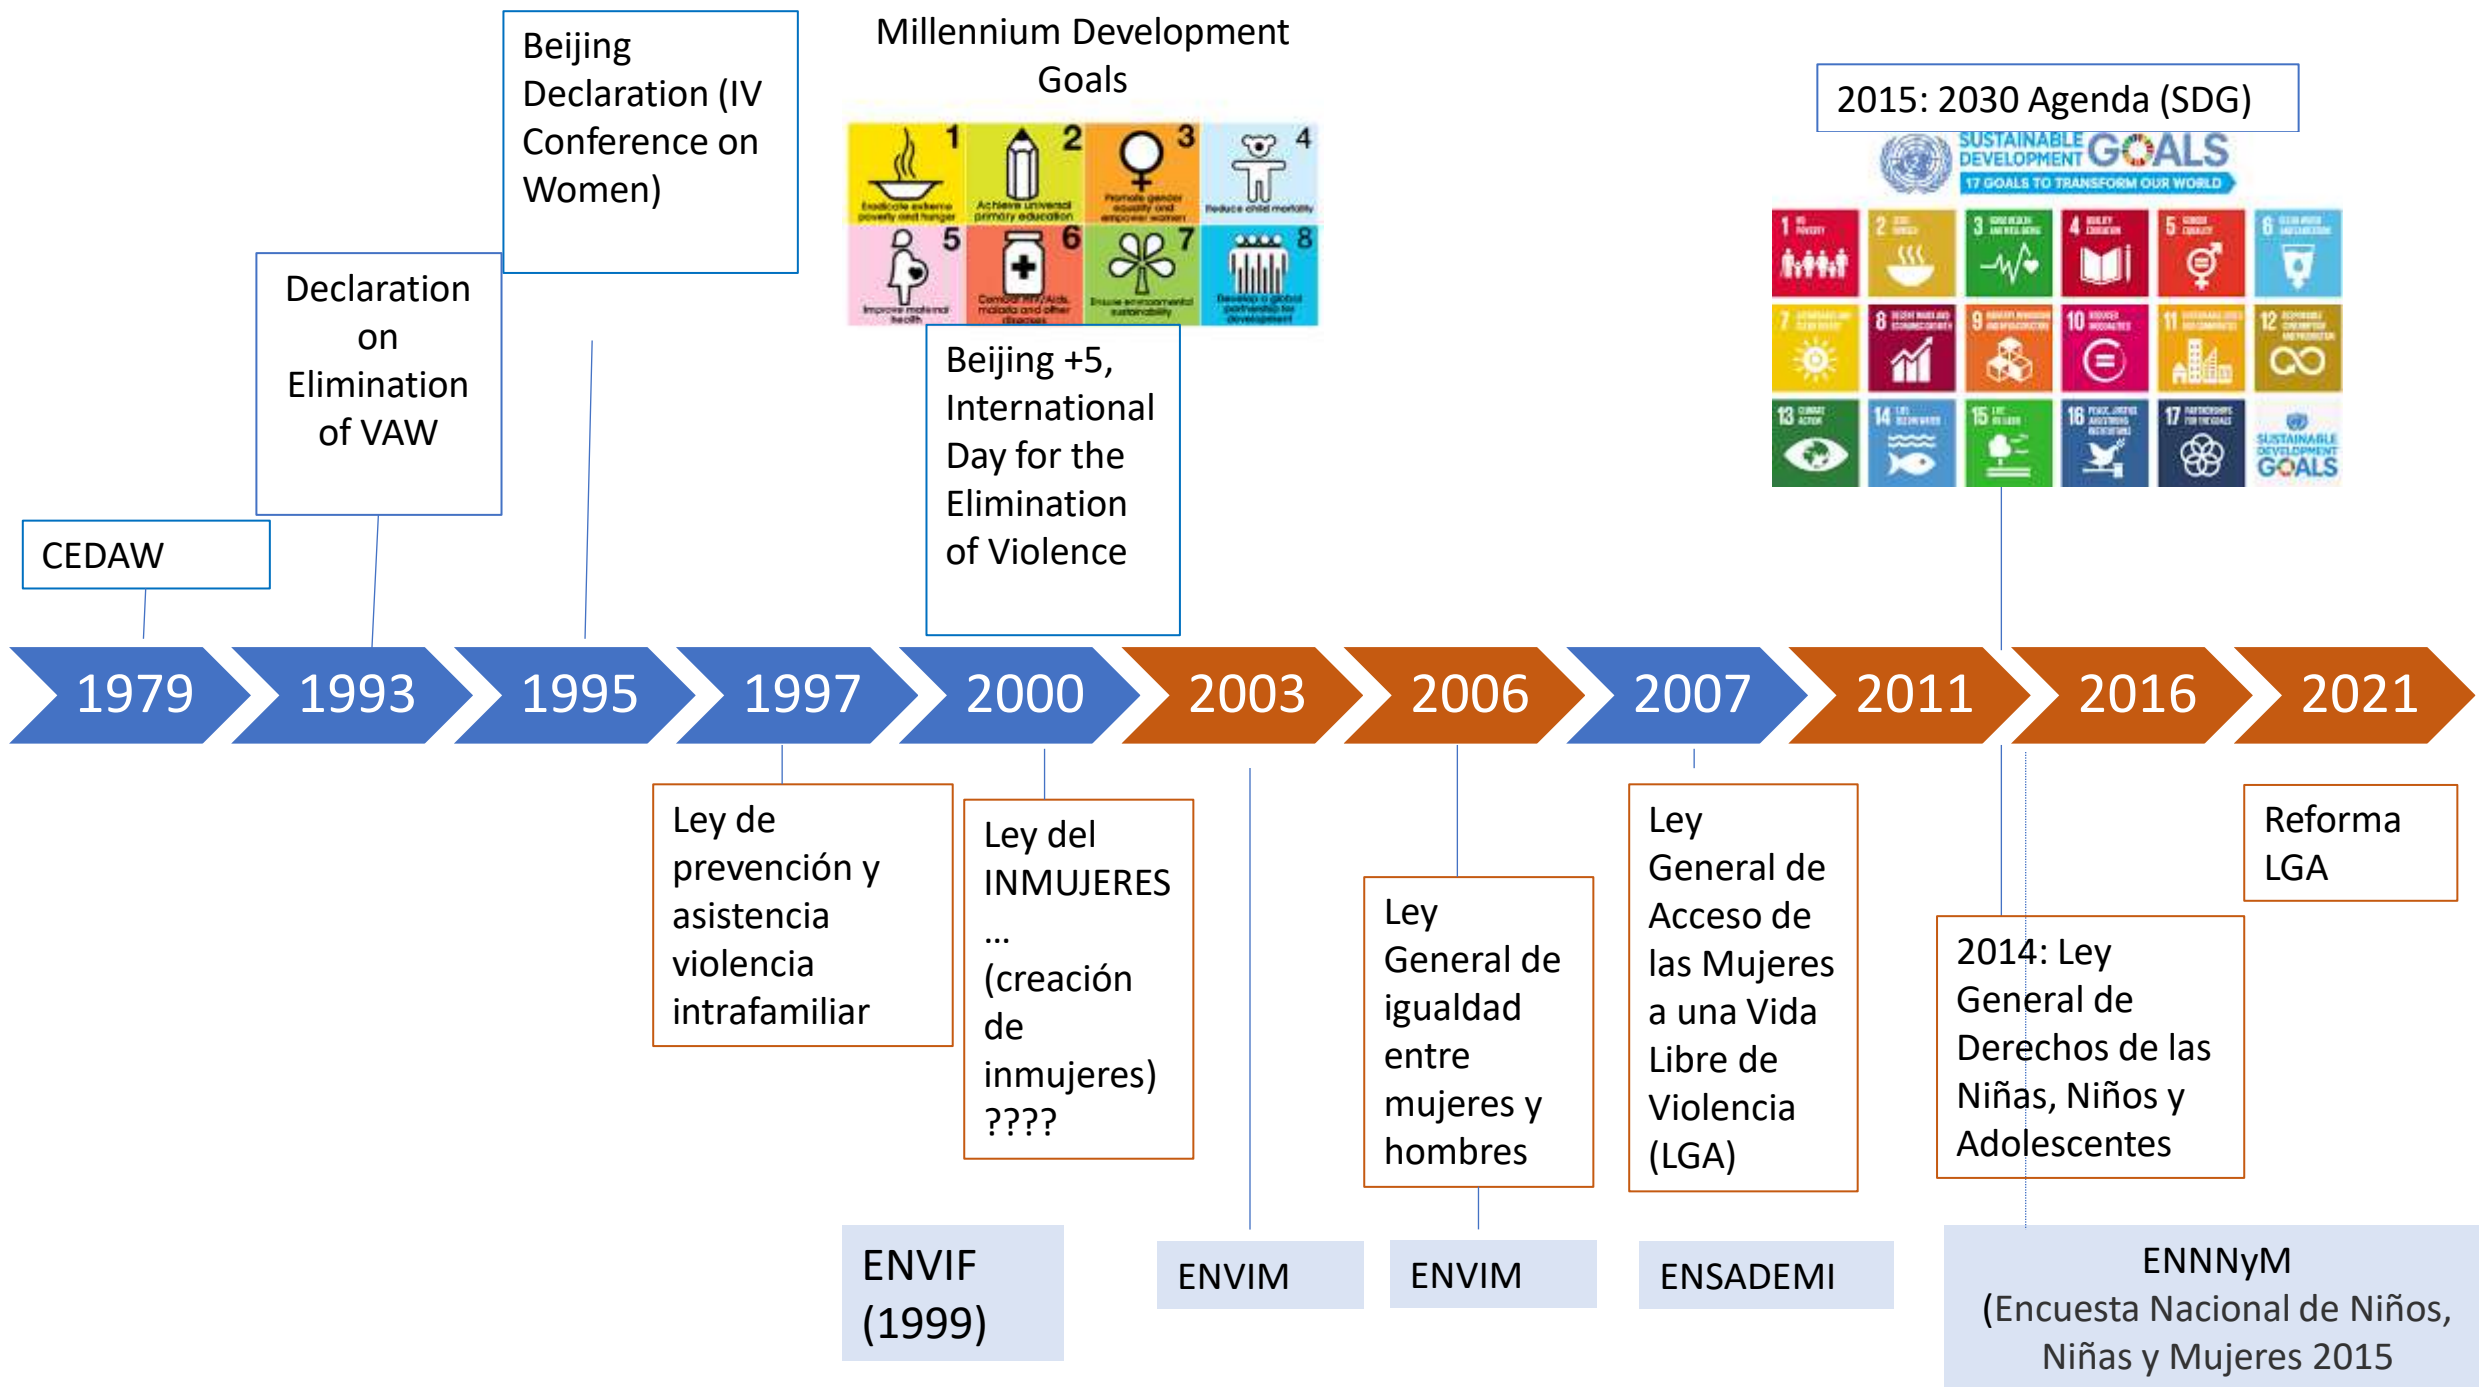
Beijing Declaration (IV Conference on Women)

Millennium Development Goals

1 Eradicate extreme poverty and hunger
2 Achieve universal primary education
3 Promote gender equality and empower women
4 Reduce child mortality
5 Improve maternal health
6 Combat HIV/Aids, malaria and other diseases
7 Ensure environmental sustainability
8 Develop a global partnership for development

2015: 2030 Agenda (SDG)

SUSTAINABLE DEVELOPMENT GOALS
17 GOALS TO TRANSFORM OUR WORLD

Declaration on Elimination of VAW

Beijing +5, International Day for the Elimination of Violence

CEDAW

1979 1993 1995 1997 2000 2003 2006 2007 2011 2016 2021

Ley de prevención y asistencia violencia intrafamiliar

Ley del INMUJERES … (creación de inmujeres) ????

Ley General de igualdad entre mujeres y hombres

Ley General de Acceso de las Mujeres a una Vida Libre de Violencia (LGA)

Reforma LGA

2014: Ley General de Derechos de las Niñas, Niños y Adolescentes

ENVIF (1999)

ENVIM

ENVIM

ENSADEMI

ENNNyM (Encuesta Nacional de Niños, Niñas y Mujeres 2015